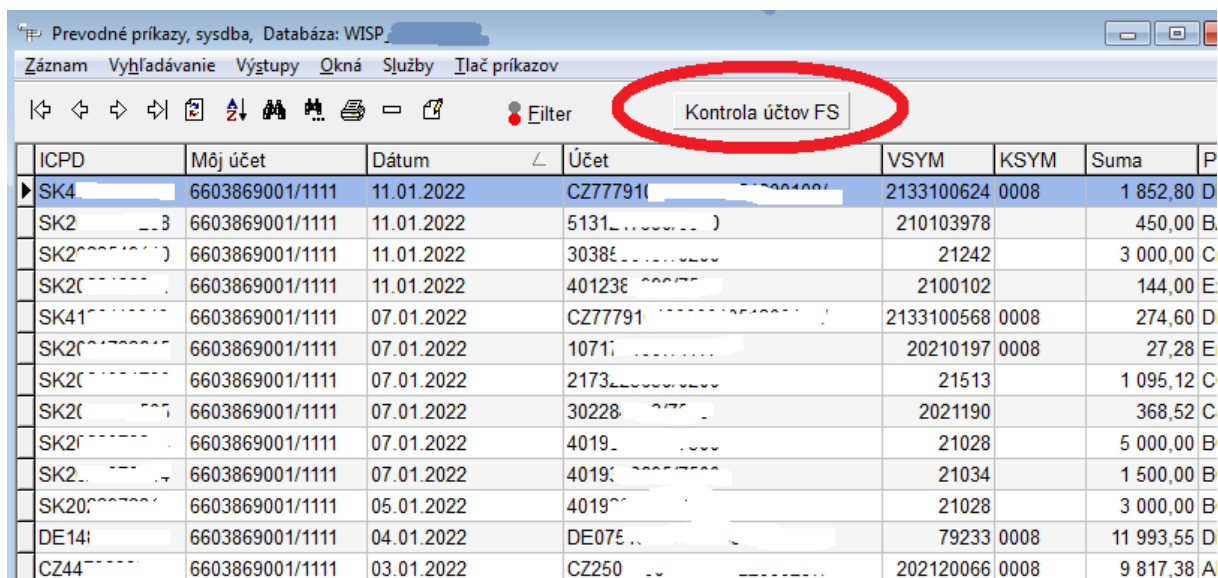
Prevodné príkazy, sysdba, Databáza: WISP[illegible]

Záznam Vyhľadávanie Výstupy Okná Služby Tlač príkazov

Filter Kontrola účtov FS

| ICPD | Môj účet | Dátum | Účet | VSYM | KSYM | Suma | P |
|---|---|---|---|---|---|---|---|
| SK4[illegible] | 6603869001/1111 | 11.01.2022 | CZ77791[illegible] | 2133100624 | 0008 | 1 852,80 | D |
| SK2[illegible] | 6603869001/1111 | 11.01.2022 | 5131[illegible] | 210103978 | | 450,00 | B |
| SK2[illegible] | 6603869001/1111 | 11.01.2022 | 30385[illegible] | 21242 | | 3 000,00 | C |
| SK20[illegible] | 6603869001/1111 | 11.01.2022 | 401238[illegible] | 2100102 | | 144,00 | E |
| SK41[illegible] | 6603869001/1111 | 07.01.2022 | CZ77791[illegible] | 2133100568 | 0008 | 274,60 | D |
| SK20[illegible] | 6603869001/1111 | 07.01.2022 | 1071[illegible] | 20210197 | 0008 | 27,28 | E |
| SK20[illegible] | 6603869001/1111 | 07.01.2022 | 2173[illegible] | 21513 | | 1 095,12 | C |
| SK20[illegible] | 6603869001/1111 | 07.01.2022 | 30228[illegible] | 2021190 | | 368,52 | C |
| SK20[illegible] | 6603869001/1111 | 07.01.2022 | 4019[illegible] | 21028 | | 5 000,00 | B |
| SK2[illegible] | 6603869001/1111 | 07.01.2022 | 4019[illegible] | 21034 | | 1 500,00 | B |
| SK20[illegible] | 6603869001/1111 | 05.01.2022 | 4019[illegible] | 21028 | | 3 000,00 | B |
| DE14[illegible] | 6603869001/1111 | 04.01.2022 | DE075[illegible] | 79233 | 0008 | 11 993,55 | D |
| CZ44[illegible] | 6603869001/1111 | 03.01.2022 | CZ250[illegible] | 202120066 | 0008 | 9 817,38 | A |